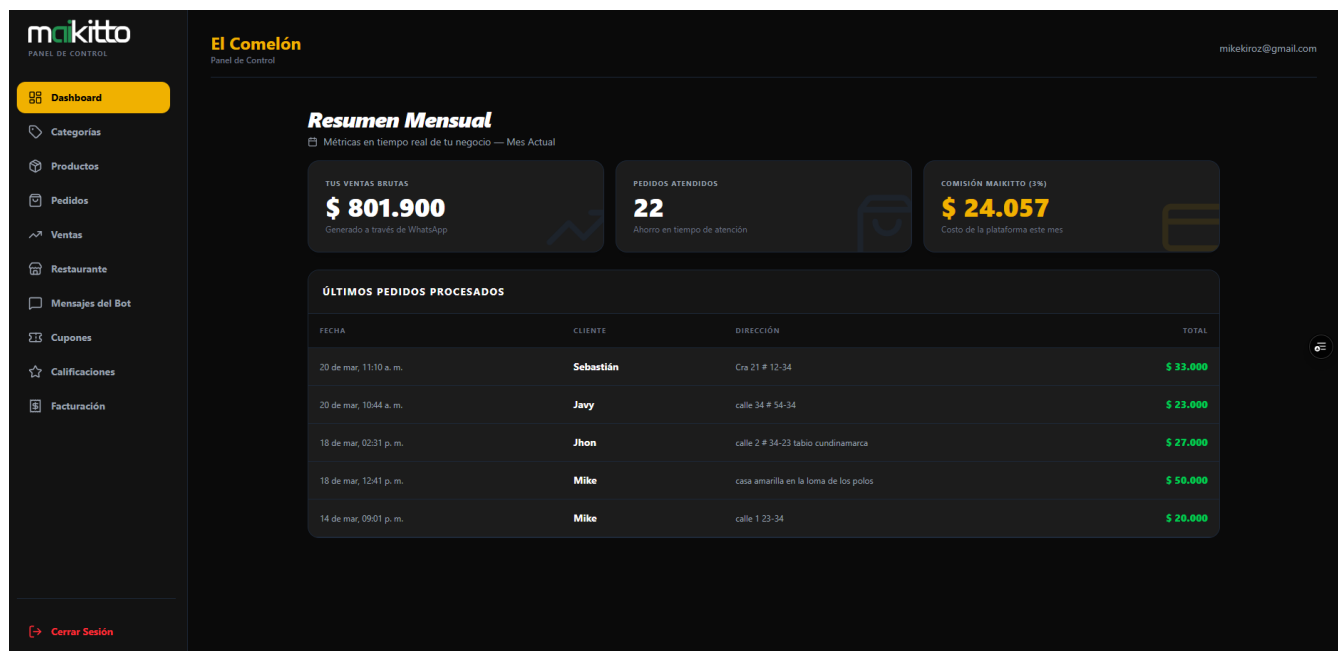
maikitto
PANEL DE CONTROL

Dashboard
Categorías
Productos
Pedidos
Ventas
Restaurante
Mensajes del Bot
Cupones
Calificaciones
Facturación

Cerrar Sesión

El Comelón
Panel de Control

mikekiroz@gmail.com

Resumen Mensual
Métricas en tiempo real de tu negocio — Mes Actual

TUS VENTAS BRUTAS
$ 801.900
Generado a través de WhatsApp

PEDIDOS ATENDIDOS
22
Ahorro en tiempo de atención

COMISIÓN MAIKITTO (3%)
$ 24.057
Costo de la plataforma este mes

ÚLTIMOS PEDIDOS PROCESADOS

| FECHA | CLIENTE | DIRECCIÓN | TOTAL |
|---|---|---|---|
| 20 de mar, 11:10 a. m. | Sebastián | Cra 21 # 12-34 | $ 33.000 |
| 20 de mar, 10:44 a. m. | Javy | calle 34 # 54-34 | $ 23.000 |
| 18 de mar, 02:31 p. m. | Jhon | calle 2 # 34-23 tabio cundinamarca | $ 27.000 |
| 18 de mar, 12:41 p. m. | Mike | casa amarilla en la loma de los polos | $ 50.000 |
| 14 de mar, 09:01 p. m. | Mike | calle 1 23-34 | $ 20.000 |